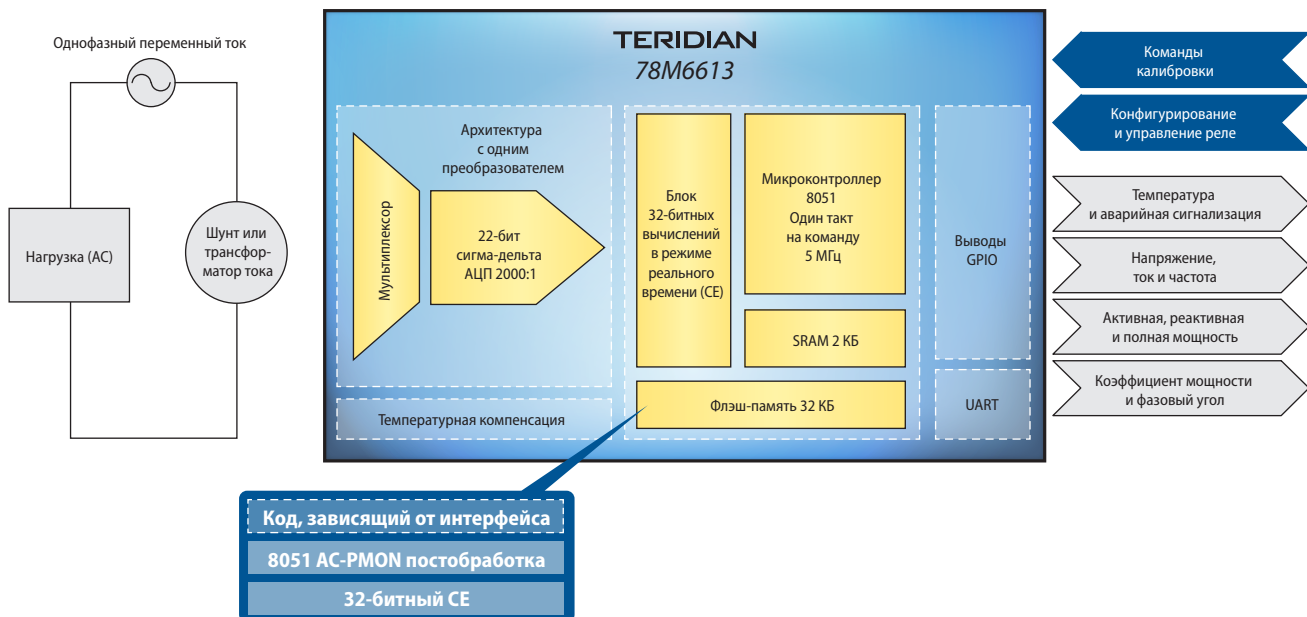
Однофазный переменный ток

Нагрузка (АС)

Шунт или трансформатор тока

TERIDIAN
78M6613

Архитектура с одним преобразователем

Мультиплексор

22-бит сигма-дельта АЦП 2000:1

Блок 32-битных вычислений в режиме реального времени (CE)

Микроконтроллер 8051 Один такт на команду 5 МГц

SRAM 2 КБ

Флэш-память 32 КБ

Температурная компенсация

Выводы GPIO

UART

Команды калибровки

Конфигурирование и управление реле

Температура и аварийная сигнализация

Напряжение, ток и частота

Активная, реактивная и полная мощность

Коэффициент мощности и фазовый угол

Код, зависящий от интерфейса

8051 AC-PMON постобработка

32-битный CE